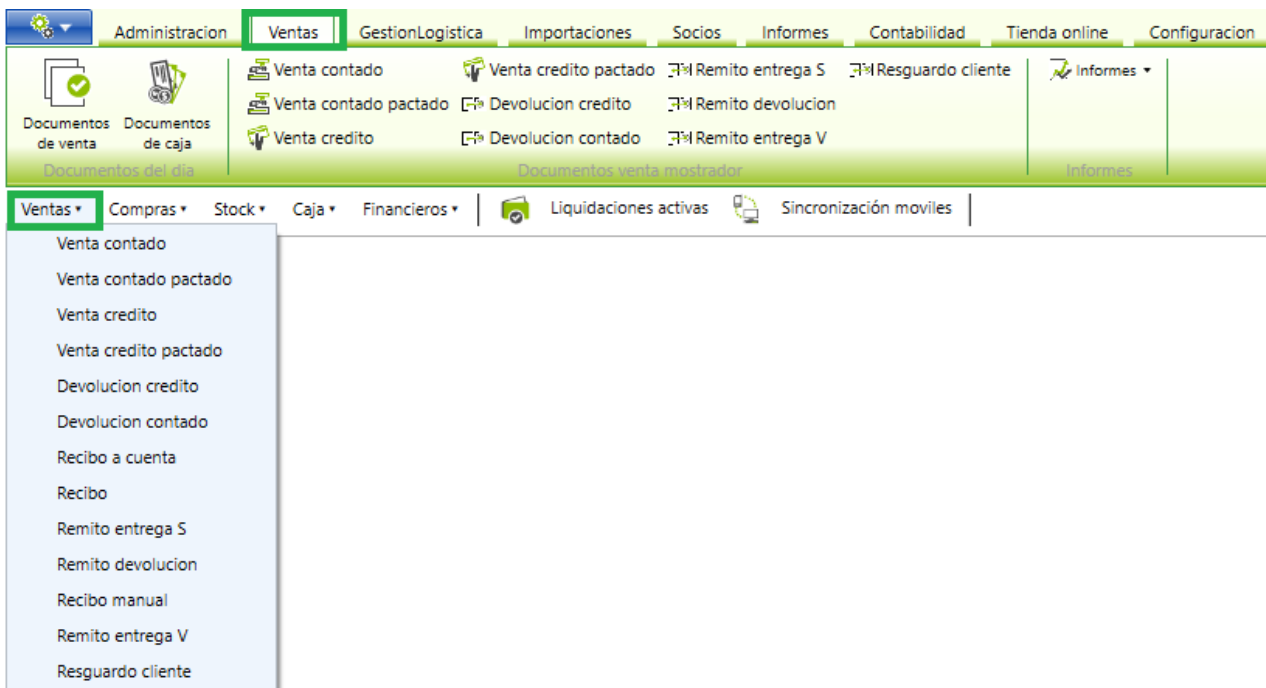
Administracion | Ventas | GestionLogistica | Importaciones | Socios | Informes | Contabilidad | Tienda online | Configuracion

Documentos de venta
Documentos de caja
Documentos del dia

Venta contado
Venta contado pactado
Venta credito
Venta credito pactado
Devolucion credito
Devolucion contado
Remito entrega S
Remito devolucion
Remito entrega V
Resguardo cliente
Documentos venta mostrador

Informes
Informes

Ventas | Compras | Stock | Caja | Financieros | Liquidaciones activas | Sincronización moviles

Venta contado
Venta contado pactado
Venta credito
Venta credito pactado
Devolucion credito
Devolucion contado
Recibo a cuenta
Recibo
Remito entrega S
Remito devolucion
Recibo manual
Remito entrega V
Resguardo cliente